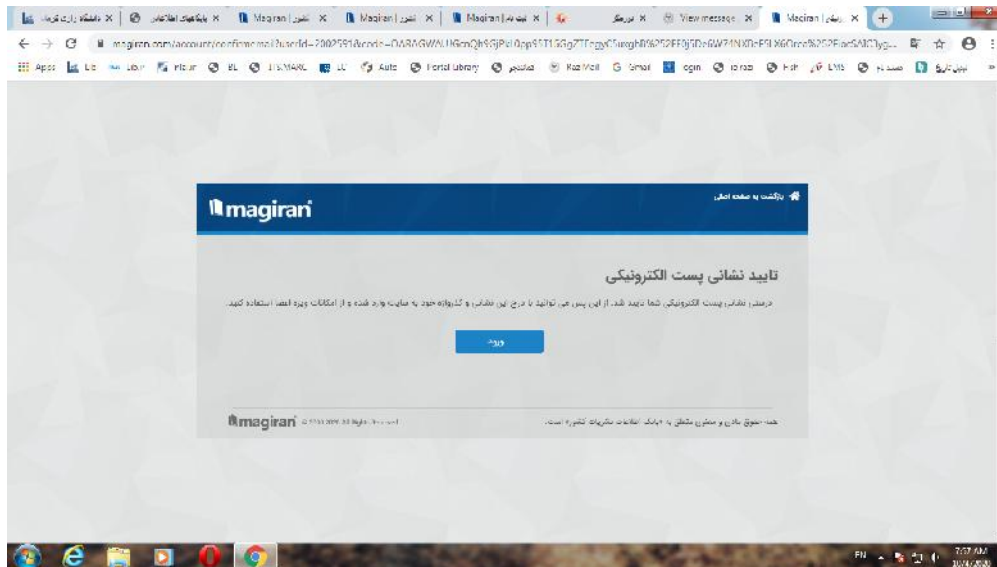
دانشگاه رازی کرمانشاه | پایگاه‌های اطلاعاتی | Magiran | نشریه | Magiran | نشریه | Magiran | نت نام | جستجو | View message | Magiran | ورود

magiran.com/account/confirmemail?userId=2002591&code=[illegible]

Apps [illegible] Library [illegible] Flickr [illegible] BL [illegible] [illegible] MARC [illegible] LC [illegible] Auto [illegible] Portal Library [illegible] RaziMail G Gmail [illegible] login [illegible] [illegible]

magiran

بازگشت به صفحه اصلی

تایید نشانی پست الکترونیکی

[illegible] نشانی پست الکترونیکی شما تایید شد. از این پس می توانید با درج این نشانی و کلمه عبور خود به سایت وارد شده و از امکانات ویژه اعضا استفاده کنید.

ورود

magiran © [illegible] All Rights Reserved

همه حقوق مادی و معنوی متعلق به بانک اطلاعات نشریات کشور است.

EN 7:57 AM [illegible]